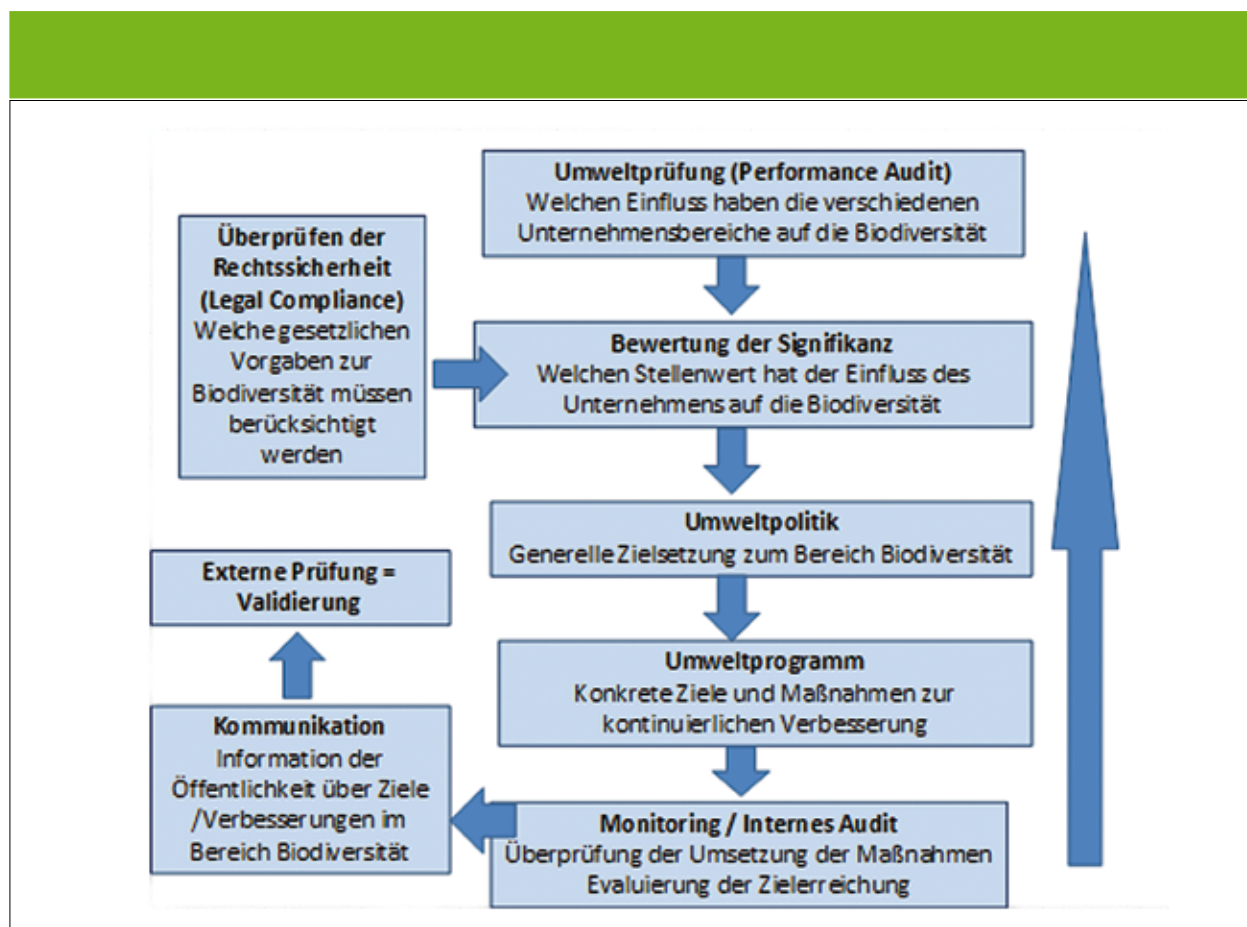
**Umweltprüfung (Performance Audit)**
Welchen Einfluss haben die verschiedenen Unternehmensbereiche auf die Biodiversität

**Überprüfen der Rechtssicherheit (Legal Compliance)**
Welche gesetzlichen Vorgaben zur Biodiversität müssen berücksichtigt werden

**Bewertung der Signifikanz**
Welchen Stellenwert hat der Einfluss des Unternehmens auf die Biodiversität

**Umweltpolitik**
Generelle Zielsetzung zum Bereich Biodiversität

**Externe Prüfung = Validierung**

**Umweltprogramm**
Konkrete Ziele und Maßnahmen zur kontinuierlichen Verbesserung

**Kommunikation**
Information der Öffentlichkeit über Ziele /Verbesserungen im Bereich Biodiversität

**Monitoring / Internes Audit**
Überprüfung der Umsetzung der Maßnahmen
Evaluierung der Zielerreichung